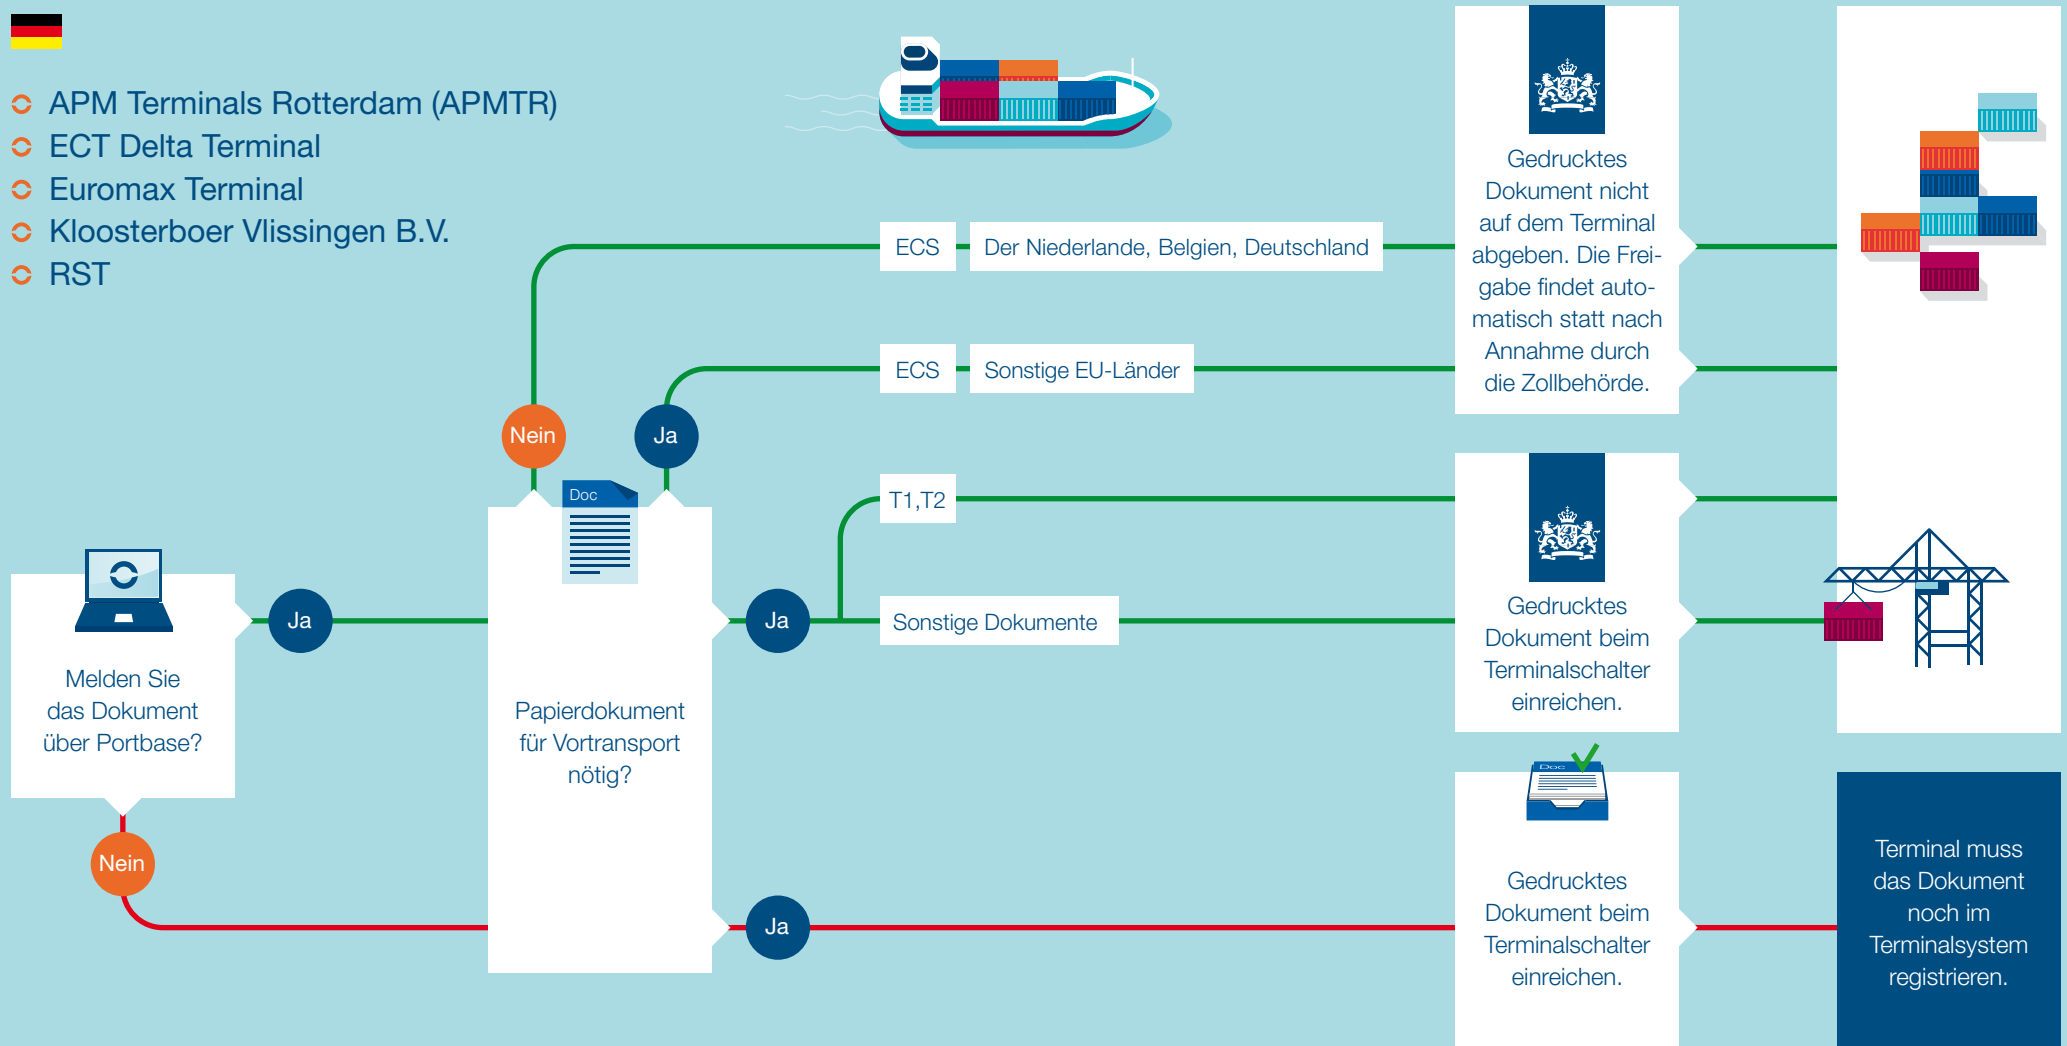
APM Terminals Rotterdam (APMTR)
ECT Delta Terminal
Euromax Terminal
Kloosterboer Vlissingen B.V.
RST

ECS

Der Niederlande, Belgien, Deutschland

ECS

Sonstige EU-Länder

Gedrucktes Dokument nicht auf dem Terminal abgeben. Die Freigabe findet automatisch statt nach Annahme durch die Zollbehörde.

Nein

Ja

Doc

T1,T2

Ja

Ja

Sonstige Dokumente

Gedrucktes Dokument beim Terminalschalter einreichen.

Melden Sie das Dokument über Portbase?

Papierdokument für Vortransport nötig?

Doc

Nein

Ja

Gedrucktes Dokument beim Terminalschalter einreichen.

Terminal muss das Dokument noch im Terminalsystem registrieren.